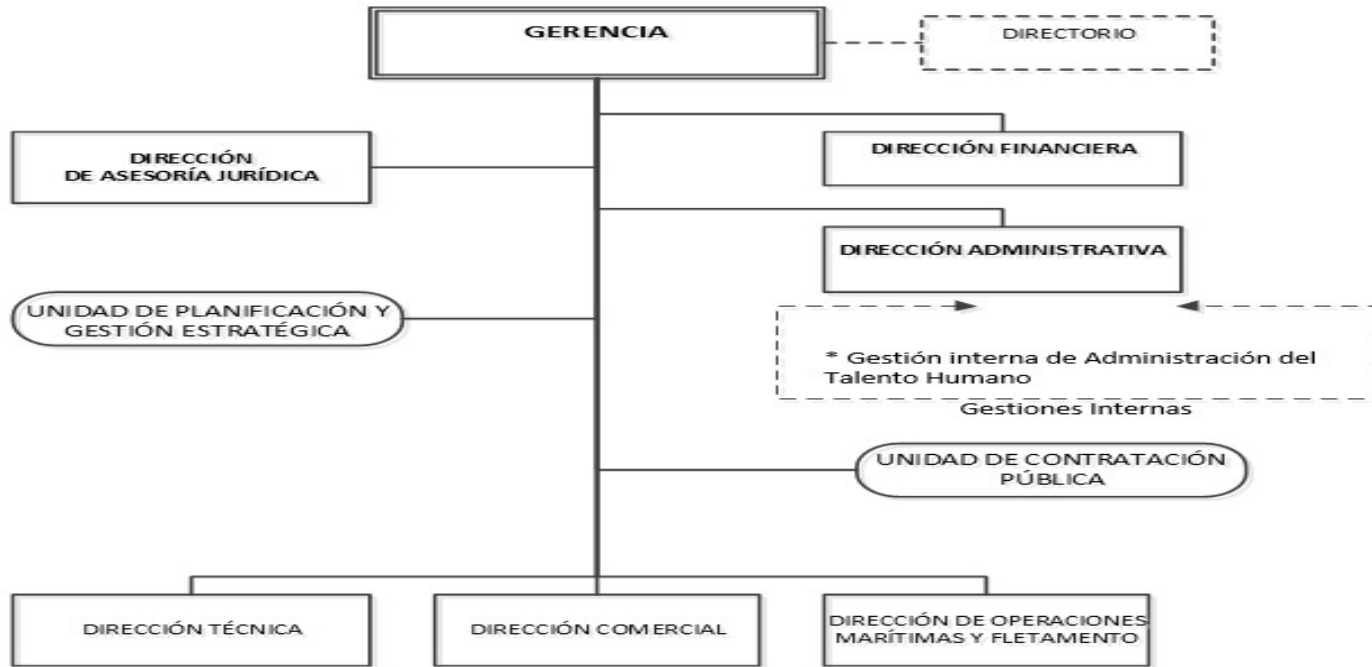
GERENCIA

DIRECTORIO

DIRECCIÓN DE ASESORÍA JURÍDICA

DIRECCIÓN FINANCIERA

DIRECCIÓN ADMINISTRATIVA

UNIDAD DE PLANIFICACIÓN Y GESTIÓN ESTRATÉGICA

* Gestión interna de Administración del Talento Humano

Gestiones Internas

UNIDAD DE CONTRATACIÓN PÚBLICA

DIRECCIÓN TÉCNICA

DIRECCIÓN COMERCIAL

DIRECCIÓN DE OPERACIONES MARÍTIMAS Y FLETAMENTO